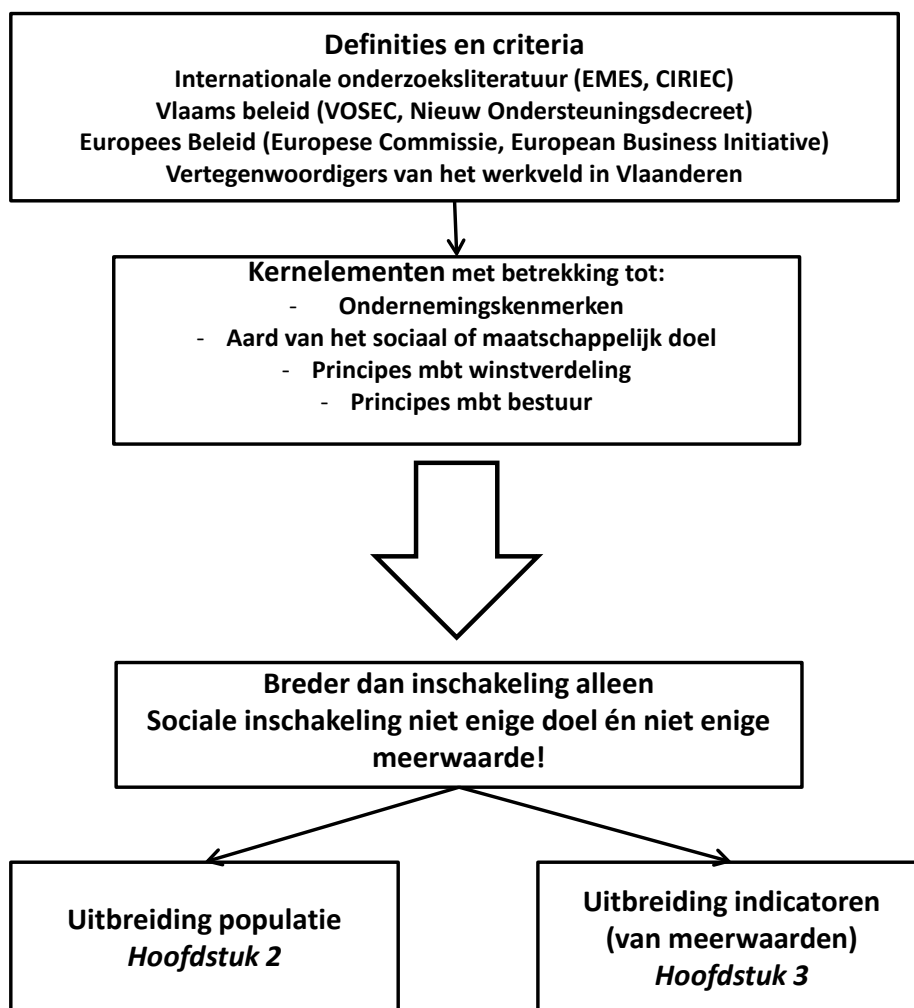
Definities en criteria
Internationale onderzoeksliteratuur (EMES, CIRIEC)
Vlaams beleid (VOSEC, Nieuw Ondersteuningsdecreet)
Europees Beleid (Europese Commissie, European Business Initiative)
Vertegenwoordigers van het werkveld in Vlaanderen

Kernelementen met betrekking tot:
- Ondernemingskenmerken
- Aard van het sociaal of maatschappelijk doel
- Principes mbt winstverdeling
- Principes mbt bestuur

Breder dan inschakeling alleen
Sociale inschakeling niet enige doel én niet enige meerwaarde!

Uitbreiding populatie
*Hoofdstuk 2*

Uitbreiding indicatoren (van meerwaarden)
*Hoofdstuk 3*